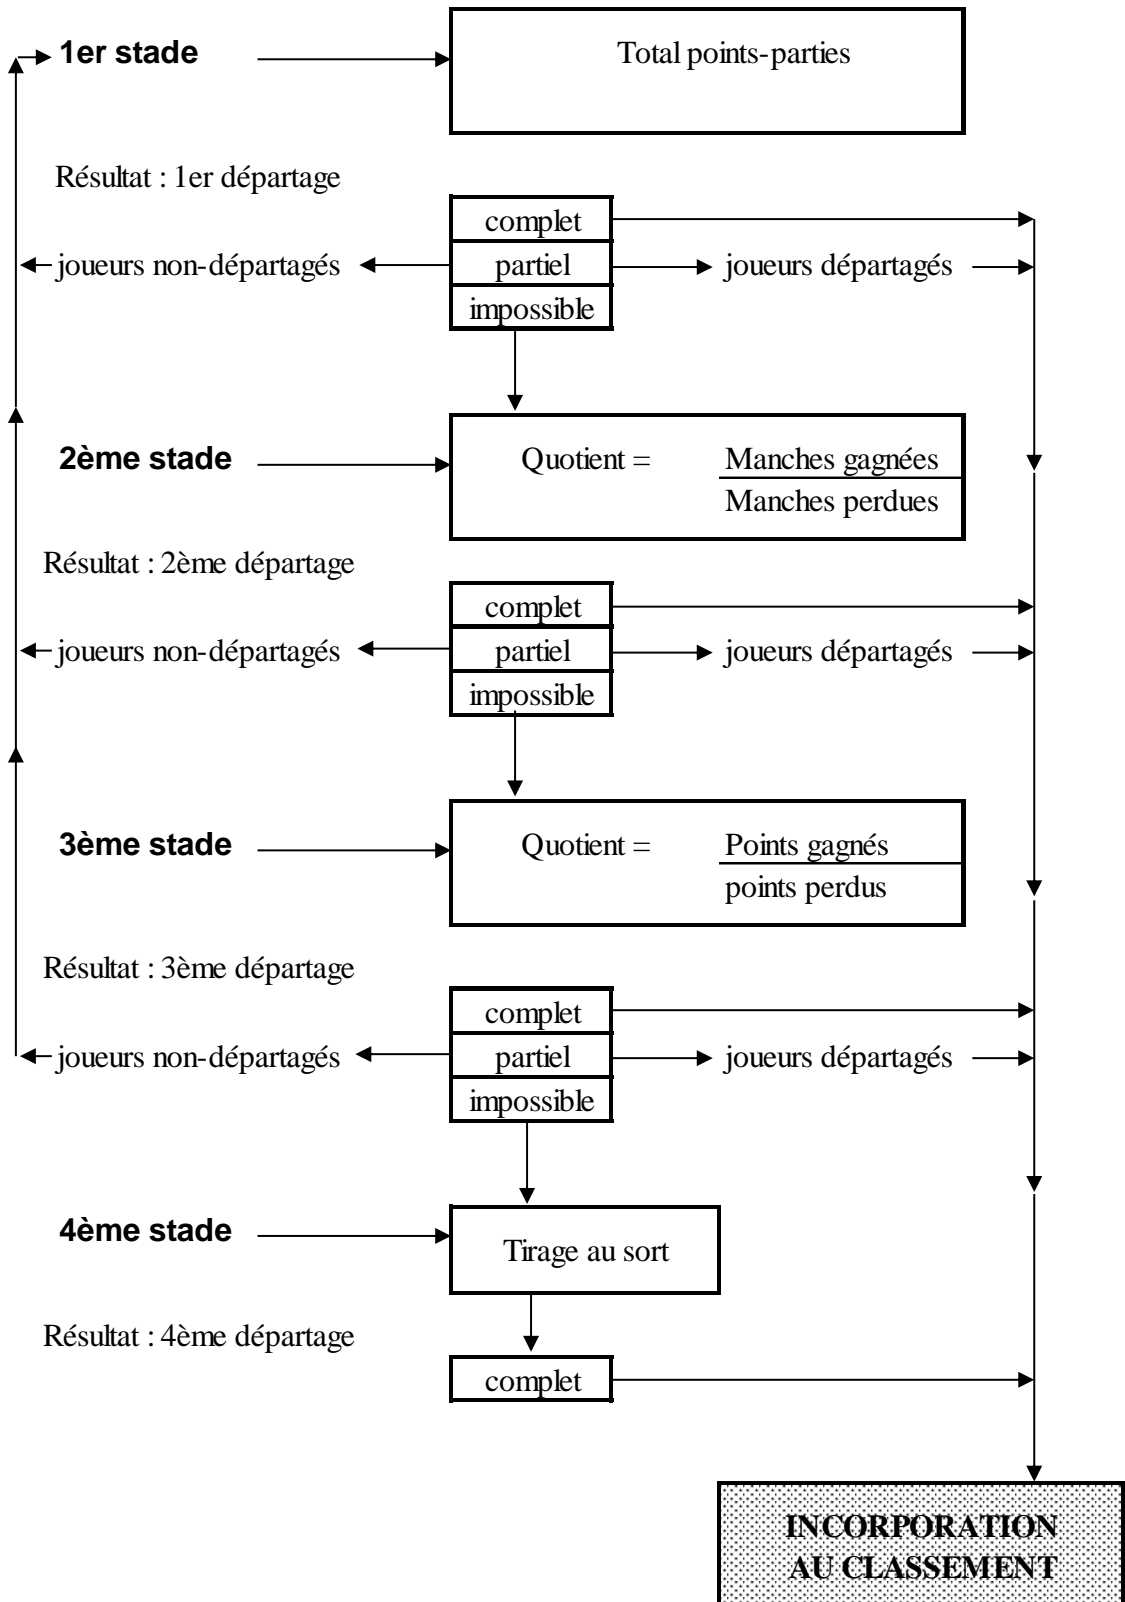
1er stade

Total points-parties

Résultat : 1er départage

complet
partiel
impossible

joueurs non-départagés

joueurs départagés

2ème stade

Quotient = $\frac{\text{Manches gagnées}}{\text{Manches perdues}}$

Résultat : 2ème départage

complet
partiel
impossible

joueurs non-départagés

joueurs départagés

3ème stade

Quotient = $\frac{\text{Points gagnés}}{\text{points perdus}}$

Résultat : 3ème départage

complet
partiel
impossible

joueurs non-départagés

joueurs départagés

4ème stade

Tirage au sort

Résultat : 4ème départage

complet

INCORPORATION AU CLASSEMENT